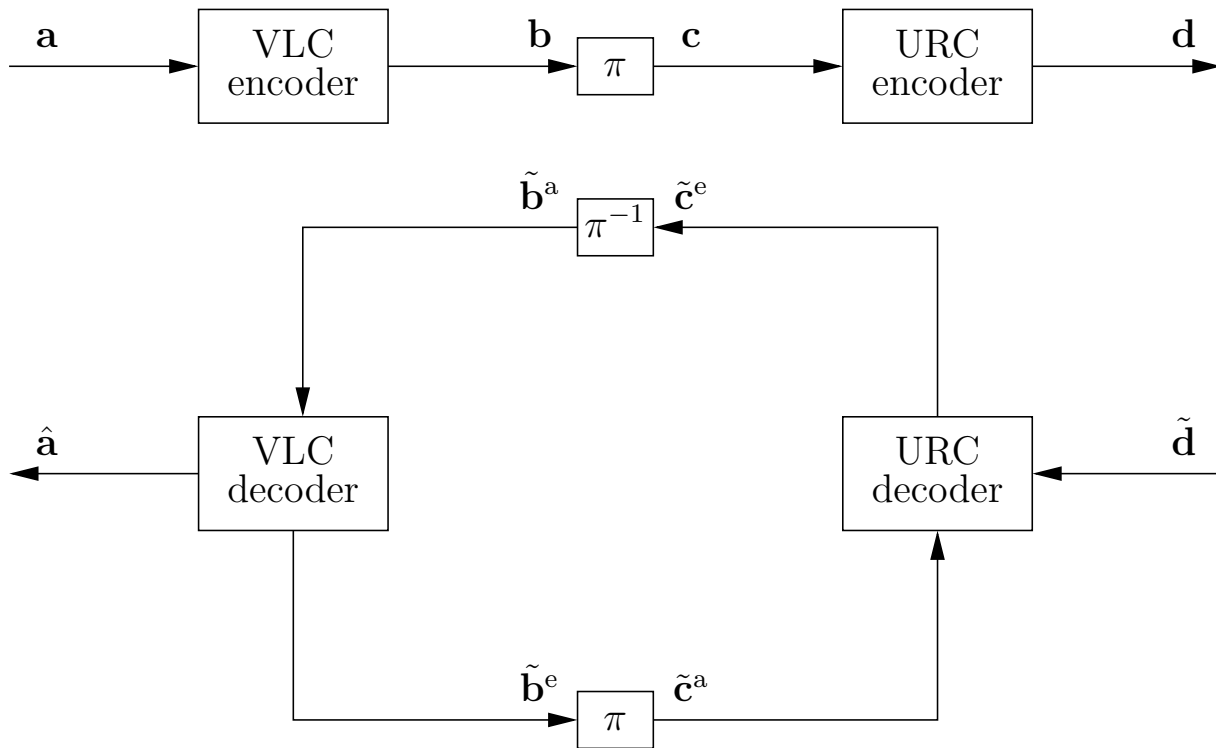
$\mathbf{a}$

VLC encoder

$\mathbf{b}$

$\pi$

$\mathbf{c}$

URC encoder

$\mathbf{d}$

$\tilde{\mathbf{b}}^{\mathrm{a}}$

$\pi^{-1}$

$\tilde{\mathbf{c}}^{\mathrm{e}}$

$\hat{\mathbf{a}}$

VLC decoder

URC decoder

$\tilde{\mathbf{d}}$

$\tilde{\mathbf{b}}^{\mathrm{e}}$

$\pi$

$\tilde{\mathbf{c}}^{\mathrm{a}}$